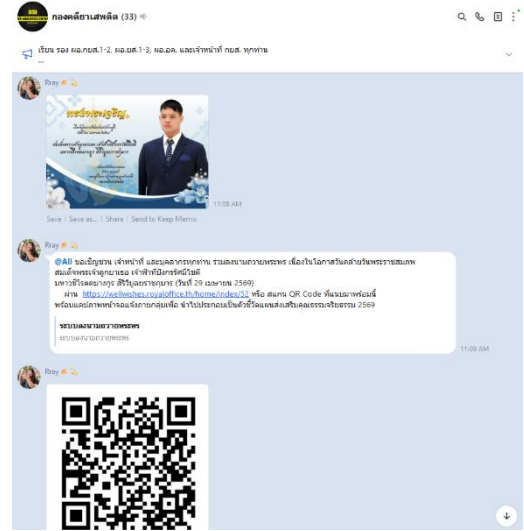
กองคดียาเสพติด (33)

เรียน รอง ผอ.กยส.1-2, ผอ.ยส.1-3, ผอ.อค. และเจ้าหน้าที่ กยส. ทุกท่าน
...

Rray

ทรงพระเจริญ
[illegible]

11:08 AM

Save | Save as... | Share | Send to Keep Memo

Rray

@All ขอเชิญชวน เจ้าหน้าที่ และบุคลากรทุกท่าน ร่วมลงนามถวายพระพร เนื่องในโอกาสวันคล้ายวันพระราชสมภพ สมเด็จพระเจ้าลูกเธอ เจ้าฟ้าพัชรกิติยาภา นเรนทิราเทพยวดี กรมหลวงราชสาริณี สิริพัชร มหาวัชรราชธิดา (วันที่ 29 เมษายน 2569)
ผ่าน https://wellwishes.royaloffice.th/home/index/52 หรือ สแกน QR Code ที่แนบมาพร้อมนี้ พร้อมแคปภาพหน้าจอแจ้งภายกลุ่มเพื่อ นำไปประกอบเป็นตัวชี้วัดแผนส่งเสริมคุณธรรมจริยธรรม 2569

ระบบลงนามถวายพระพร
ระบบลงนามถวายพระพร

11:09 AM

Rray